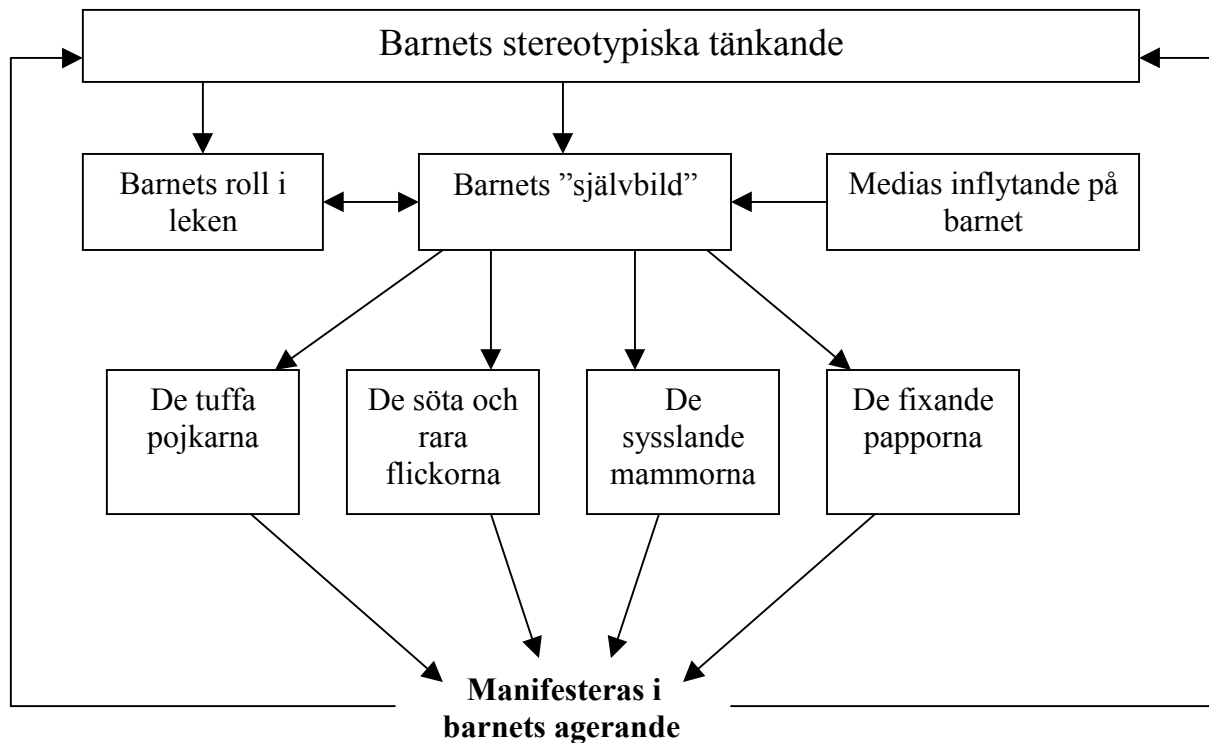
Barnets stereotypiska tänkande

Barnets roll i leken

Barnets ”självbild”

Medias inflytande på barnet

De tuffa pojkarna

De söta och rara flickorna

De sysslande mammorna

De fixande papporna

**Manifesteras i barnets agerande**